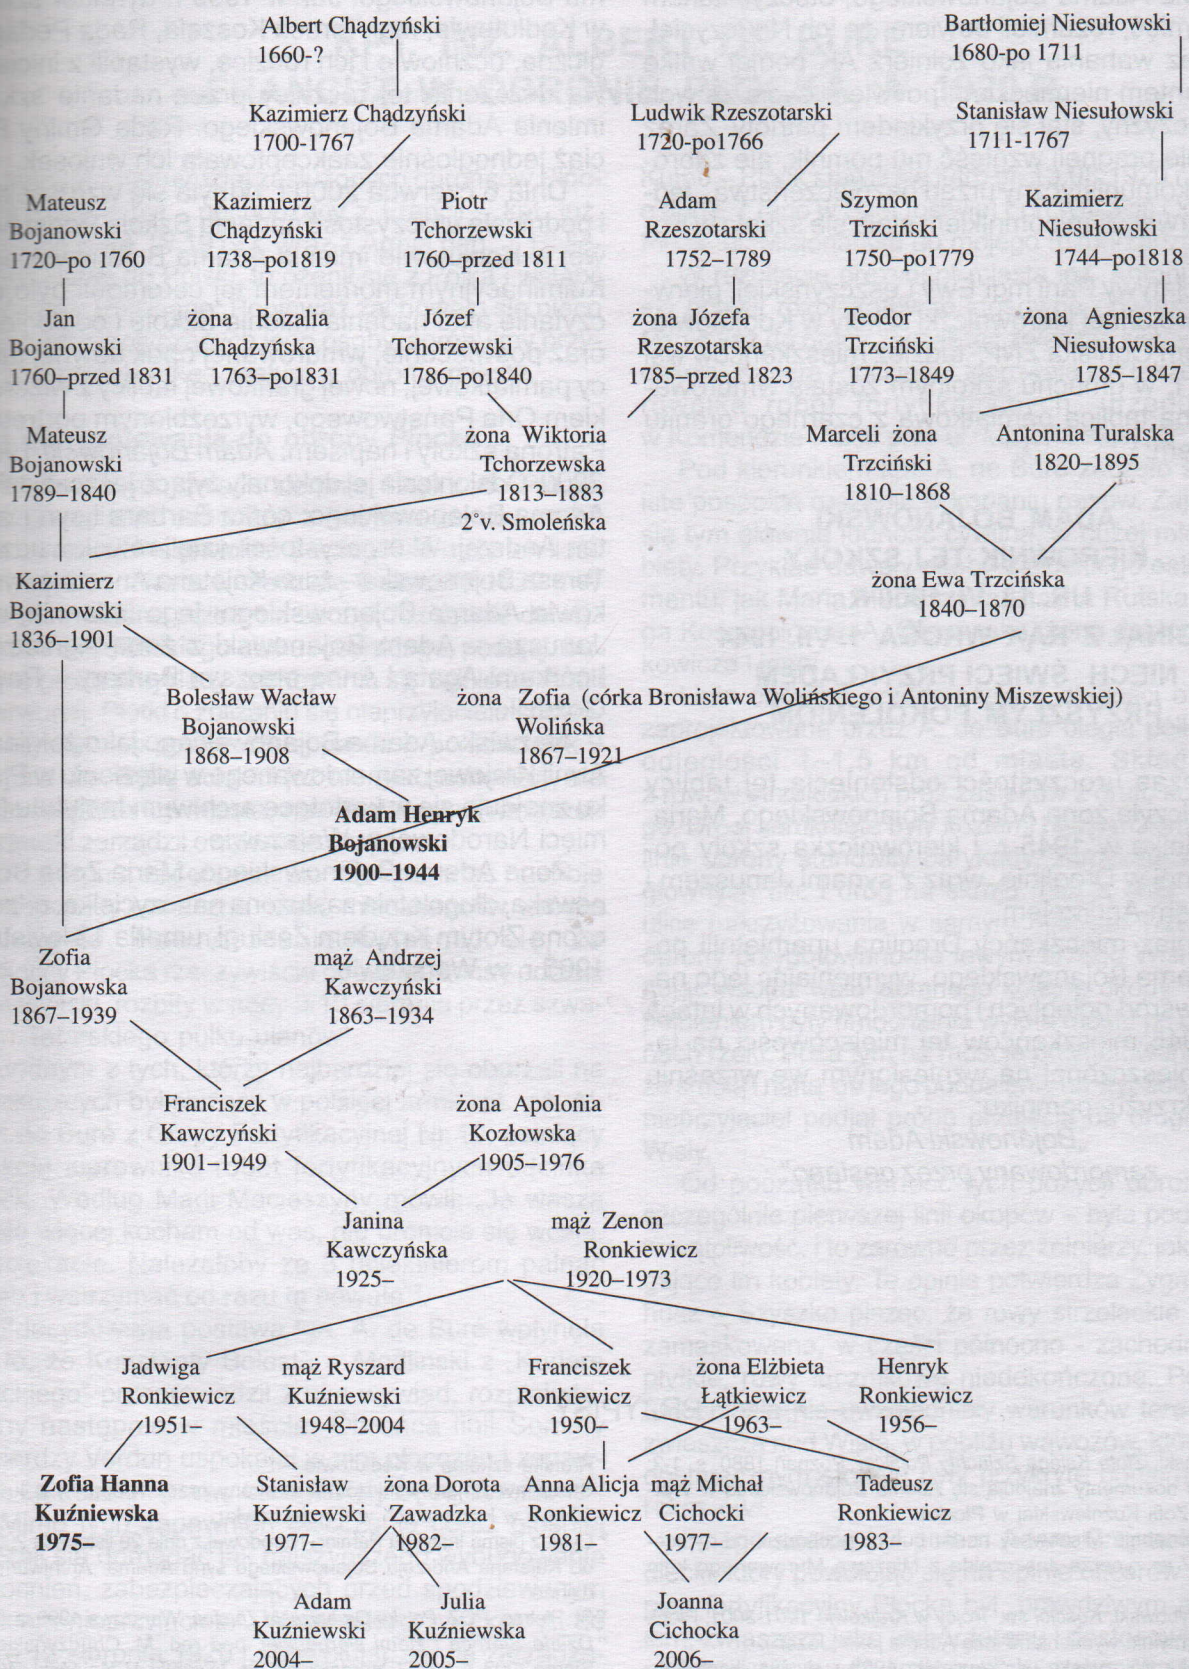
Albert Chądzyński
1660-?

Bartłomiej Niesułowski
1680-po 1711

Kazimierz Chądzyński
1700-1767

Ludwik Rzeszotarski
1720-po1766

Stanisław Niesułowski
1711-1767

Mateusz Bojanowski
1720–po 1760

Kazimierz Chądzyński
1738–po1819

Piotr Tchorzewski
1760–przed 1811

Adam Rzeszotarski
1752–1789

Szymon Trzciński
1750–po1779

Kazimierz Niesułowski
1744–po1818

Jan Bojanowski
1760–przed 1831

żona Rozalia Chądzyńska
1763–po1831

Józef Tchorzewski
1786–po1840

żona Józefa Rzeszotarska
1785–przed 1823

Teodor Trzciński
1773–1849

żona Agnieszka Niesułowska
1785–1847

Mateusz Bojanowski
1789–1840

żona Wiktoria Tchorzewska
1813–1883
2°v. Smoleńska

Marceli Trzciński
1810–1868

żona Antonina Turalska
1820–1895

Kazimierz Bojanowski
1836–1901

żona Ewa Trzcińska
1840–1870

Bolesław Wacław Bojanowski
1868–1908

żona Zofia Wolińska (córka Bronisława Wolińskiego i Antoniny Miszewskiej)
1867–1921

Adam Henryk Bojanowski
1900–1944

Zofia Bojanowska
1867–1939

mąż Andrzej Kawczyński
1863–1934

Franciszek Kawczyński
1901–1949

żona Apolonia Kozłowska
1905–1976

Janina Kawczyńska
1925–

mąż Zenon Ronkiewicz
1920–1973

Jadwiga Ronkiewicz
1951–

mąż Ryszard Kuźniewski
1948–2004

Franciszek Ronkiewicz
1950–

żona Elżbieta Łątkiewicz
1963–

Henryk Ronkiewicz
1956–

Zofia Hanna Kuźniewska
1975–

Stanisław Kuźniewski
1977–

żona Dorota Zawadzka
1982–

Anna Alicja Ronkiewicz
1981–

mąż Michał Cichocki
1977–

Tadeusz Ronkiewicz
1983–

Adam Kuźniewski
2004–

Julia Kuźniewska
2005–

Joanna Cichocka
2006–